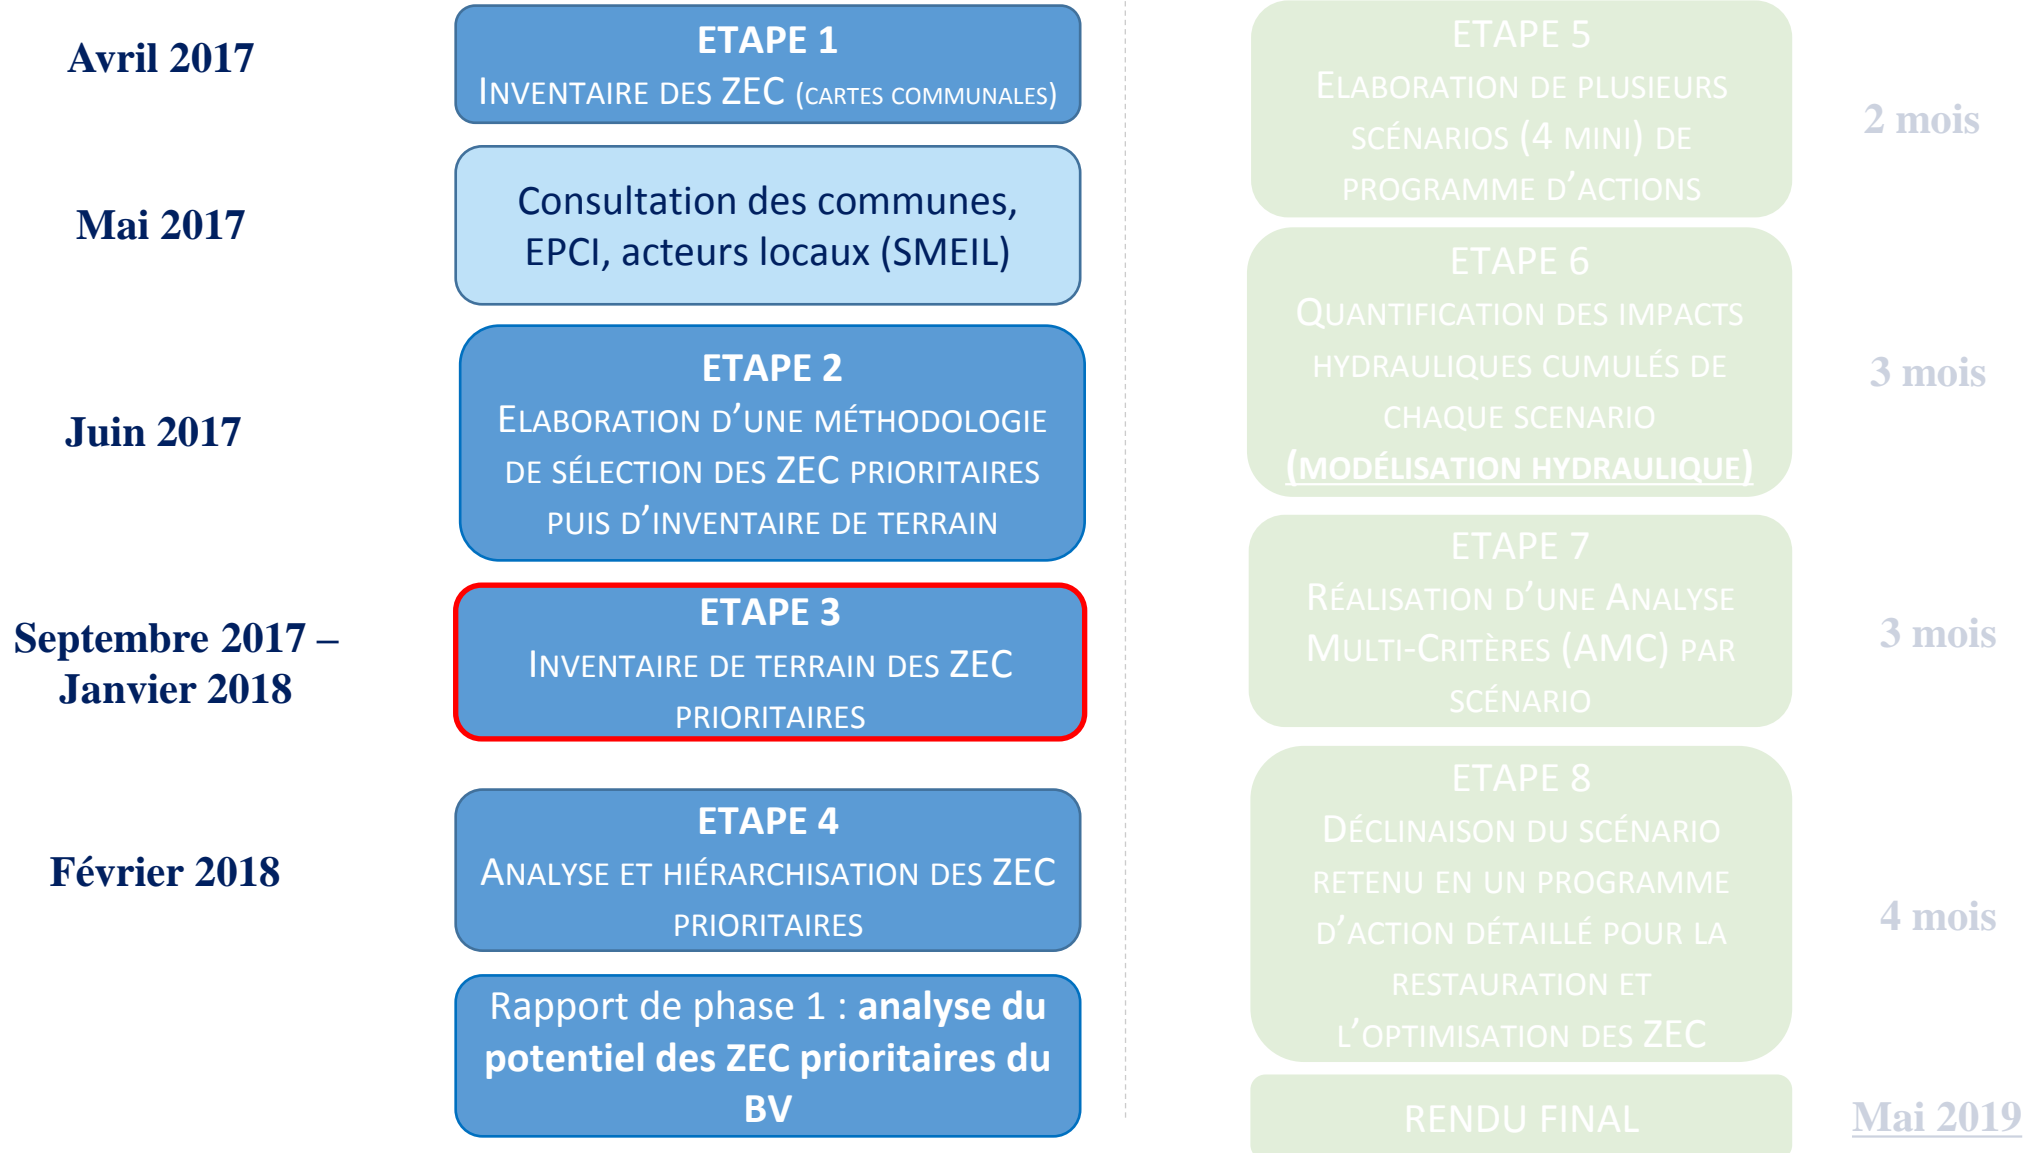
Avril 2017

ETAPE 1
INVENTAIRE DES ZEC (CARTES COMMUNALES)

Mai 2017

Consultation des communes, EPCI, acteurs locaux (SMEIL)

Juin 2017

ETAPE 2
ELABORATION D'UNE MÉTHODOLOGIE DE SÉLECTION DES ZEC PRIORITAIRES PUIS D'INVENTAIRE DE TERRAIN

Septembre 2017 – Janvier 2018

ETAPE 3
INVENTAIRE DE TERRAIN DES ZEC PRIORITAIRES

Février 2018

ETAPE 4
ANALYSE ET HIÉRARCHISATION DES ZEC PRIORITAIRES

Rapport de phase 1 : **analyse du potentiel des ZEC prioritaires du BV**

ETAPE 5
ELABORATION DE PLUSIEURS SCÉNARIOS (4 MINI) DE PROGRAMME D'ACTIONS

2 mois

ETAPE 6
QUANTIFICATION DES IMPACTS HYDRAULIQUES CUMULÉS DE CHAQUE SCENARIO
(MODÉLISATION HYDRAULIQUE)

3 mois

ETAPE 7
RÉALISATION D'UNE ANALYSE MULTI-CRITÈRES (AMC) PAR SCÉNARIO

3 mois

ETAPE 8
DÉCLINAISON DU SCÉNARIO RETENU EN UN PROGRAMME D'ACTION DÉTAILLÉ POUR LA RESTAURATION ET L'OPTIMISATION DES ZEC

4 mois

RENDU FINAL

Mai 2019